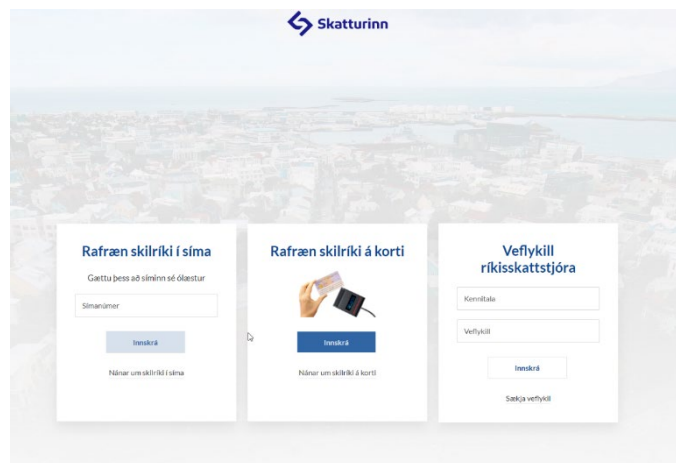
Skatturinn

Rafræn skilríki í síma

Gættu þess að síminn sé ólæstur

Símanúmer

Innskrá

Nánar um skilríki í síma

Rafræn skilríki á korti

Innskrá

Nánar um skilríki á korti

Veflykill ríkisskattstjóra

Kennitala

Veflykill

Innskrá

Sækja veflykil